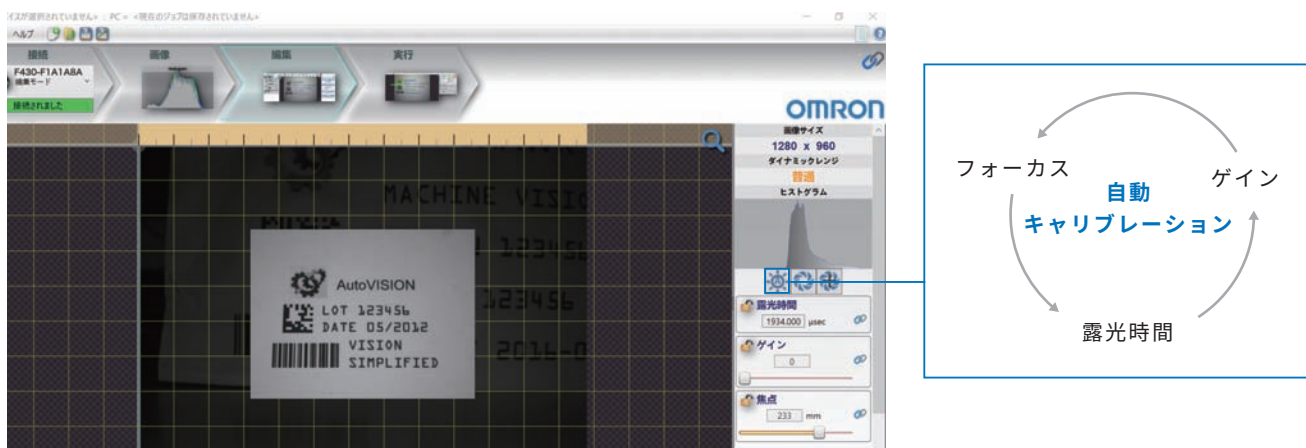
イスが選択されていません＞ : PC ＜現在のジョブは保存されていません＞

ヘルプ

接続

F430-F1A1A8A
編集モード

接続されました

画像

編集

実行

OMRON

MACHINE VISIO

123456

123456

2016-0

AutoVISION

LOT 123456
DATE 05/2012

VISION
SIMPLIFIED

画像サイズ
1280 x 960
ダイナミックレンジ
普通
ヒストグラム

露光時間
1934.000 µsec

ゲイン
0

焦点
233 mm

フォーカス

ゲイン

自動
キャリブレーション

露光時間